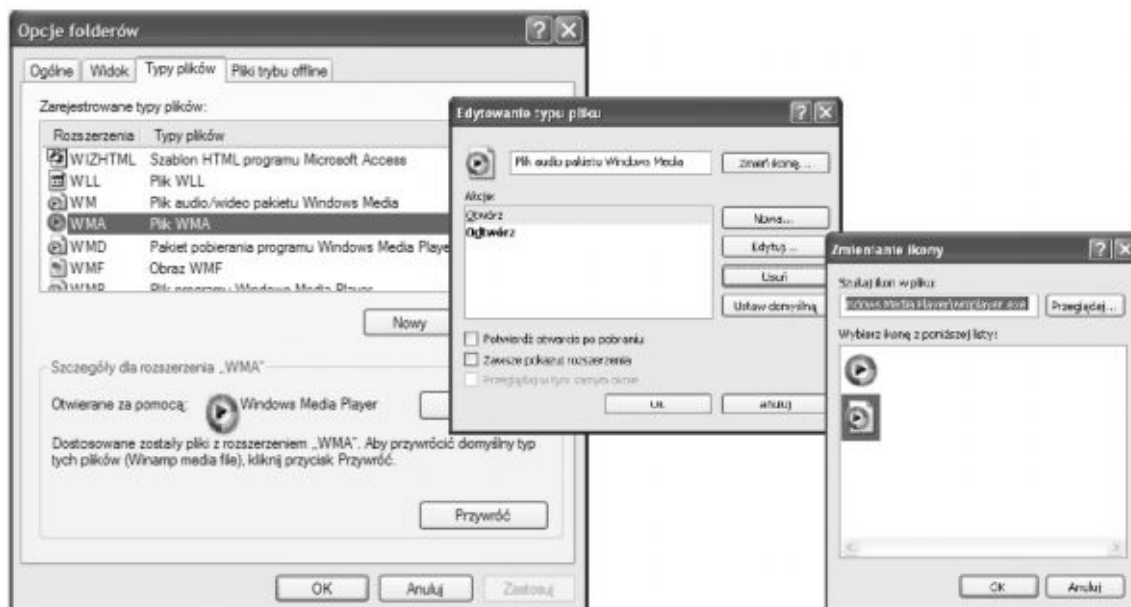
Opcje folderów

Ogólne | Widok | Typy plików | Pliki trybu offline

Zarejestrowane typy plików:

| Rozszerzenia | Typy plików |
|---|---|
| WIZHTML | Szablon HTML programu Microsoft Access |
| WLL | Plik WLL |
| WM | Plik audio/wideo pakietu Windows Media |
| WMA | Plik WMA |
| WMD | Pakiet pobierania programu Windows Media Playe |
| WMF | Obraz WMF |
| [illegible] | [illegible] |

Nowy

Szczegóły dla rozszerzenia „WMA”

Otwierane za pomocą: Windows Media Player

Dostosowane zostały pliki z rozszerzeniem „WMA”. Aby przywrócić domyślny typ tych plików (Winamp media file), kliknij przycisk Przywróć.

Przywróć

OK Anuluj Zastosuj

Edytowanie typu pliku

Plik audio pakietu Windows Media

Zmień ikonę...

Akcje:
Otwórz
Odtwórz

Nowa...
Edytuj...
Usuń
Ustaw domyślną

Potwierdź otwarcie po pobraniu
Zawsze pokazuj rozszerzenie
Przeglądaj w tym samym oknie

OK Anuluj

Zmienianie ikony

Szukaj ikon w pliku:
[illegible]Windows Media Player\wmplayer.exe

Przeglądaj...

Wybierz ikonę z poniższej listy:

OK Anuluj